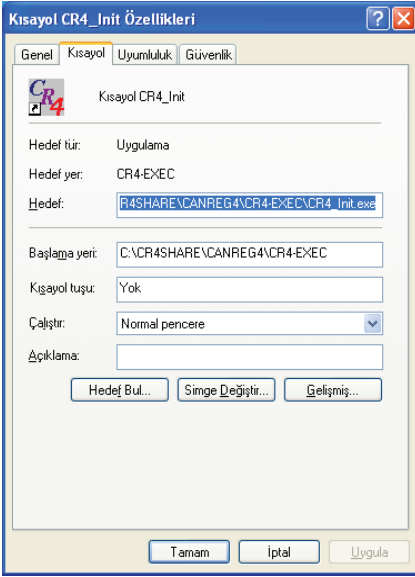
Kısayol CR4_Init Özellikleri

Genel | Kısayol | Uyumluluk | Güvenlik

CR4

Kısayol CR4_Init

Hedef tür: Uygulama

Hedef yer: CR4-EXEC

Hedef: R4SHARE\CANREG4\CR4-EXEC\CR4_Init.exe

Başlama yeri: C:\CR4SHARE\CANREG4\CR4-EXEC

Kısayol tuşu: Yok

Çalıştır: Normal pencere

Açıklama:

Hedef Bul... | Simge Değiştir... | Gelişmiş...

Tamam | İptal | Uygula